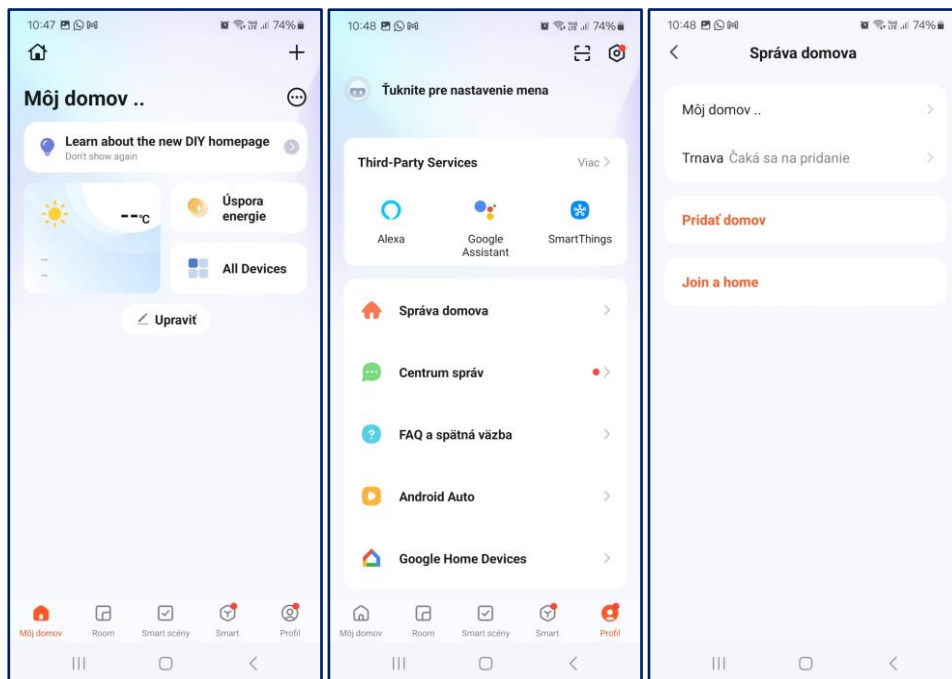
10:47 74%

Môj domov ..

Learn about the new DIY homepage
Don't show again

--°C

--
--

Úspora energie

All Devices

Upraviť

Môj domov Room Smart scény Smart Profil

10:48 74%

Ťuknite pre nastavenie mena

Third-Party Services Viac

Alexa Google Assistant SmartThings

Správa domova

Centrum správ

FAQ a spätná väzba

Android Auto

Google Home Devices

Môj domov Room Smart scény Smart Profil

10:48 74%

Správa domova

Môj domov ..

Trnava Čaká sa na pridanie

Pridať domov

Join a home